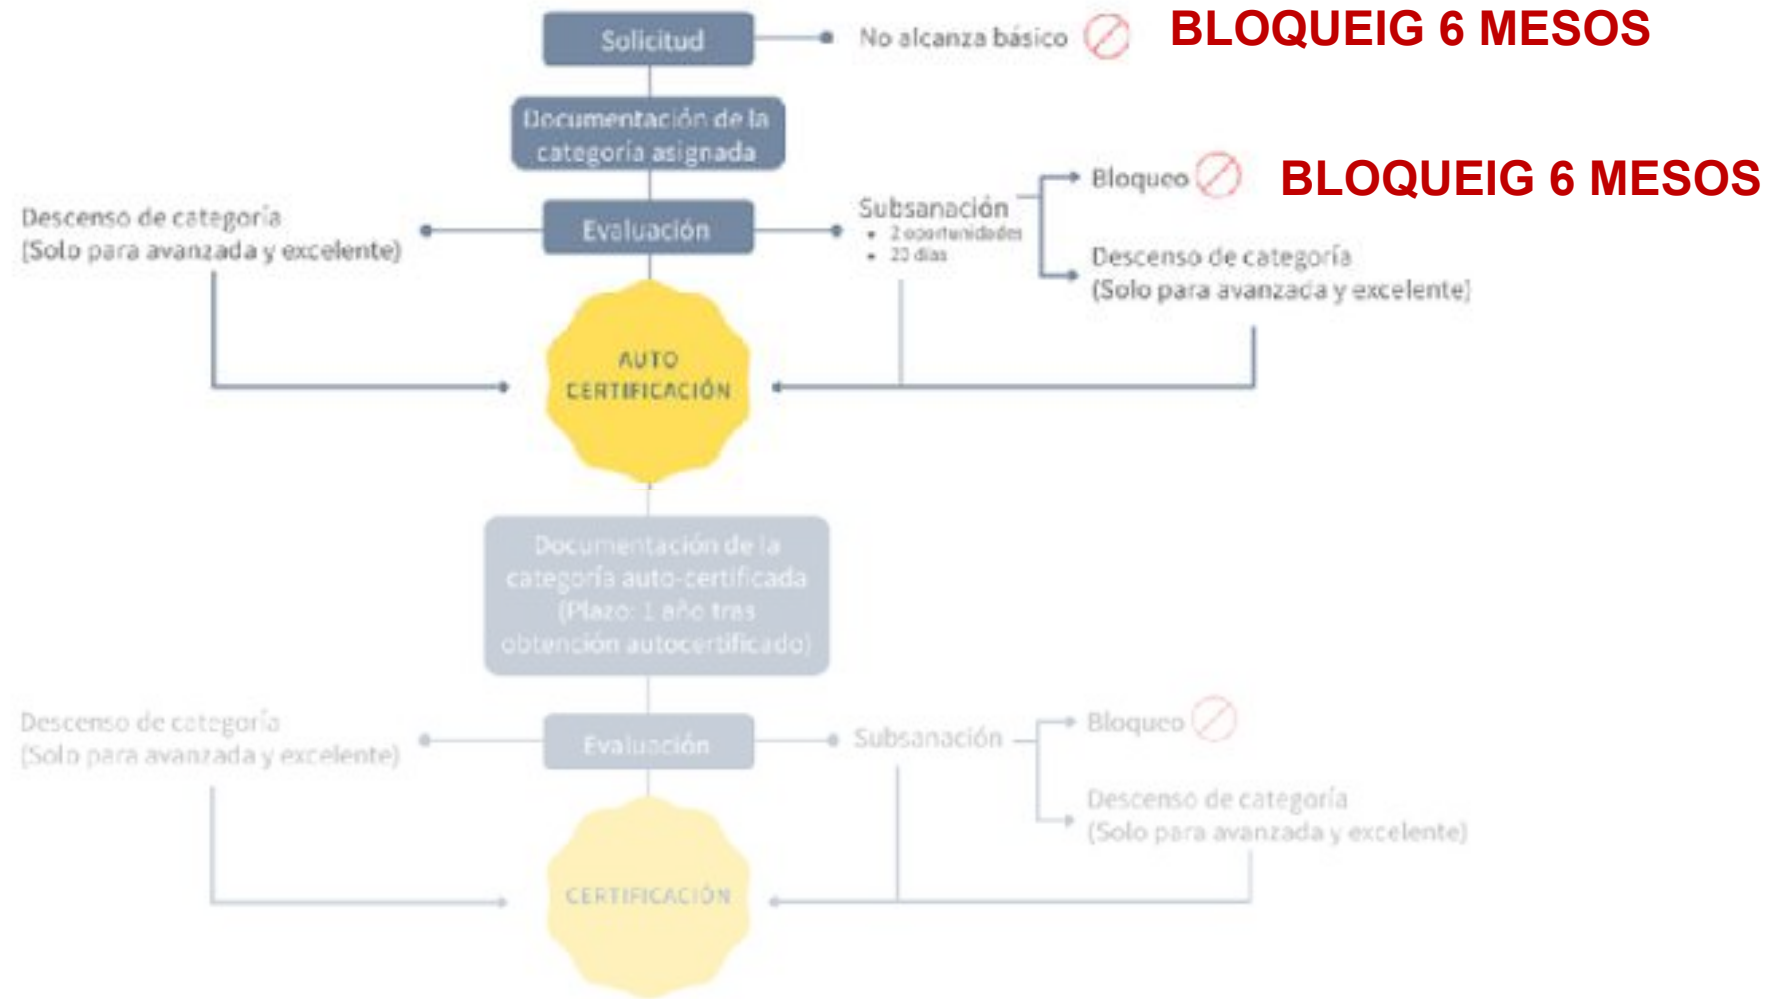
Solicitud

No alcanza básico

BLOQUEIG 6 MESOS

Documentación de la categoría asignada

Bloqueo

BLOQUEIG 6 MESOS

Descenso de categoría (Solo para avanzada y excelente)

Evaluación

Subsanación
• 2 oportunidades
• 20 días

Descenso de categoría (Solo para avanzada y excelente)

AUTO CERTIFICACIÓN

Documentación de la categoría auto-certificada (Plazo: 1 año tras obtención autocertificado)

Descenso de categoría (Solo para avanzada y excelente)

Evaluación

Subsanación

Bloqueo

Descenso de categoría (Solo para avanzada y excelente)

CERTIFICACIÓN